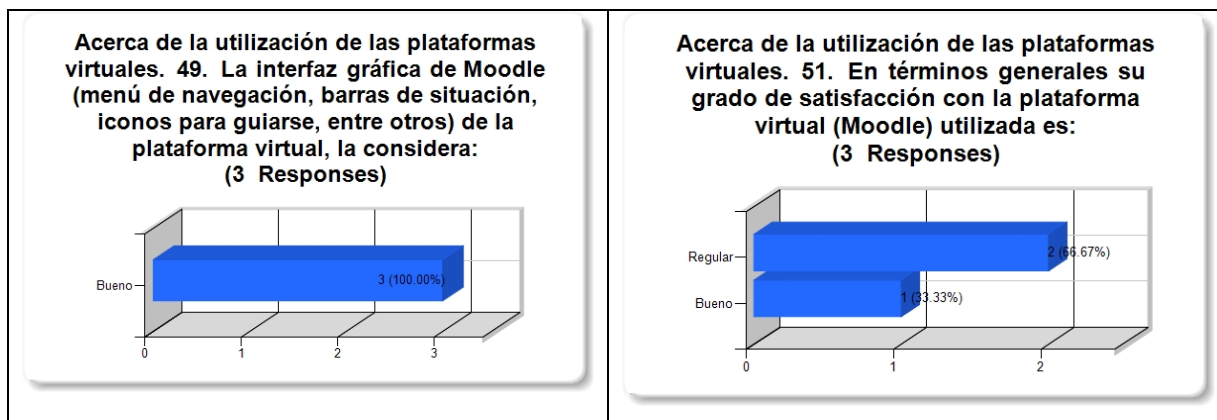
Acerca de la utilización de las plataformas virtuales. 49. La interfaz gráfica de Moodle (menú de navegación, barras de situación, iconos para guiarse, entre otros) de la plataforma virtual, la considera:
(3 Responses)

Bueno
3 (100.00%)
0
1
2
3

Acerca de la utilización de las plataformas virtuales. 51. En términos generales su grado de satisfacción con la plataforma virtual (Moodle) utilizada es:
(3 Responses)

Regular
2 (66.67%)
Bueno
1 (33.33%)
0
1
2